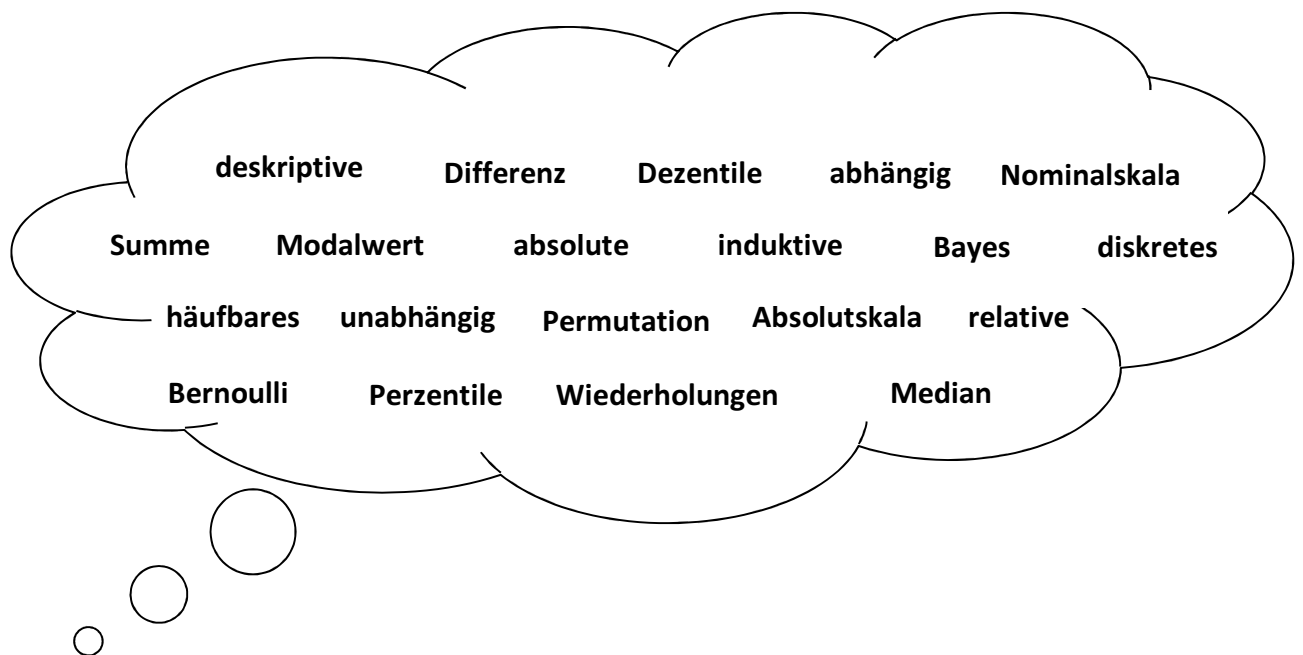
deskriptive Differenz Dezentile abhängig Nominalskala

Summe Modalwert absolute induktive Bayes diskretes

häufbares unabhängig Permutation Absolutskala relative

Bernoulli Perzentile Wiederholungen Median